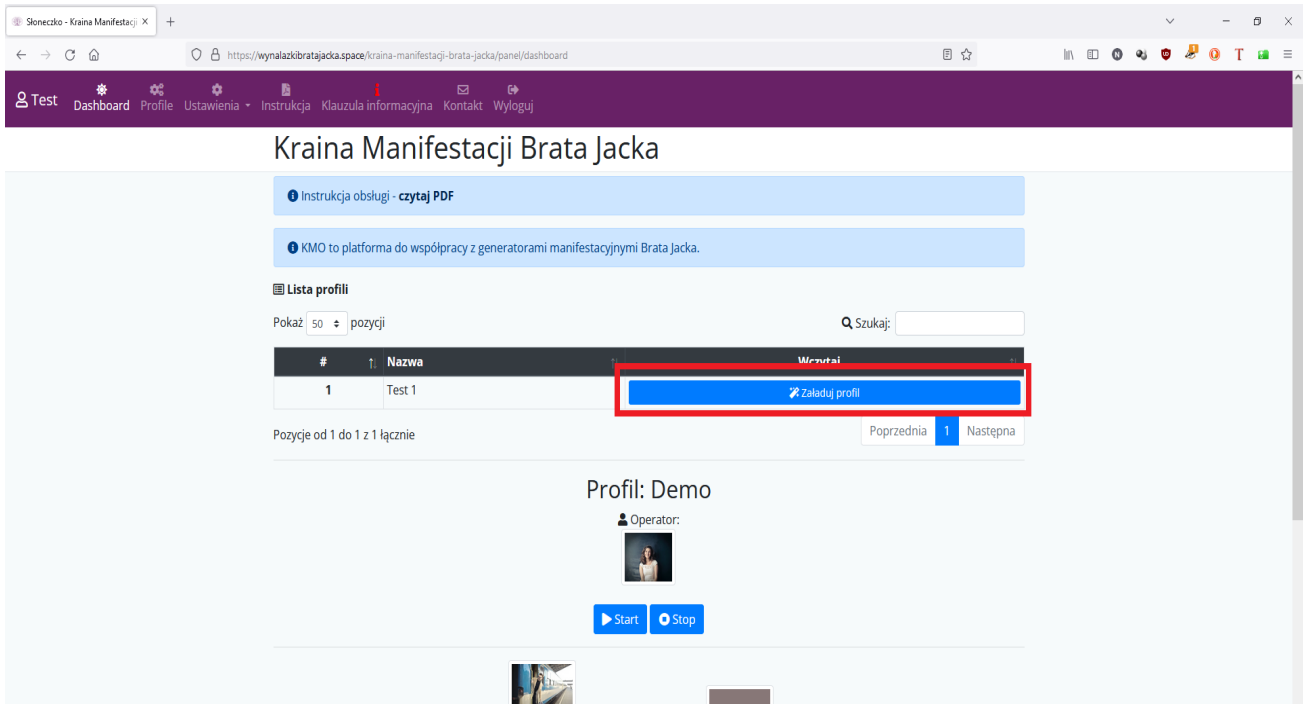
Słoneczko - Kraina Manifestacji ×
+

https://wynalazkibratajacka.space/kraina-manifestacji-brata-jacka/panel/dashboard

Test Dashboard Profile Ustawienia Instrukcja Klauzula informacyjna Kontakt Wyloguj

Kraina Manifestacji Brata Jacka

Instrukcja obsługi - czytaj PDF

KMO to platforma do współpracy z generatorami manifestacyjnymi Brata Jacka.

Lista profili

Pokaż 50 pozycji

Szukaj:

| # | Nazwa | Wczytaj |
|---|---|---|
| 1 | Test 1 | Załaduj profil |

Pozycje od 1 do 1 z 1 łącznie

Poprzednia 1 Następna

Profil: Demo

Operator:

Start Stop